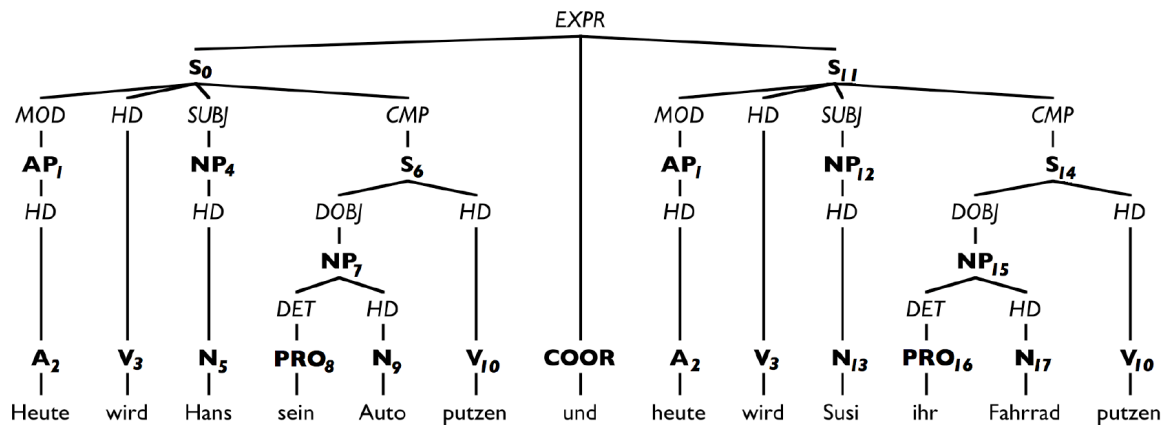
EXPR

$S_0$

MOD HD SUBJ CMP

$AP_1$ $NP_4$ $S_6$

HD HD DOBJ HD

$NP_7$

DET HD

$A_2$ $V_3$ $N_5$ $PRO_8$ $N_9$ $V_{10}$

Heute wird Hans sein Auto putzen

COOR

und

$S_{11}$

MOD HD SUBJ CMP

$AP_1$ $NP_{12}$ $S_{14}$

HD HD DOBJ HD

$NP_{15}$

DET HD

$A_2$ $V_3$ $N_{13}$ $PRO_{16}$ $N_{17}$ $V_{10}$

heute wird Susi ihr Fahrrad putzen